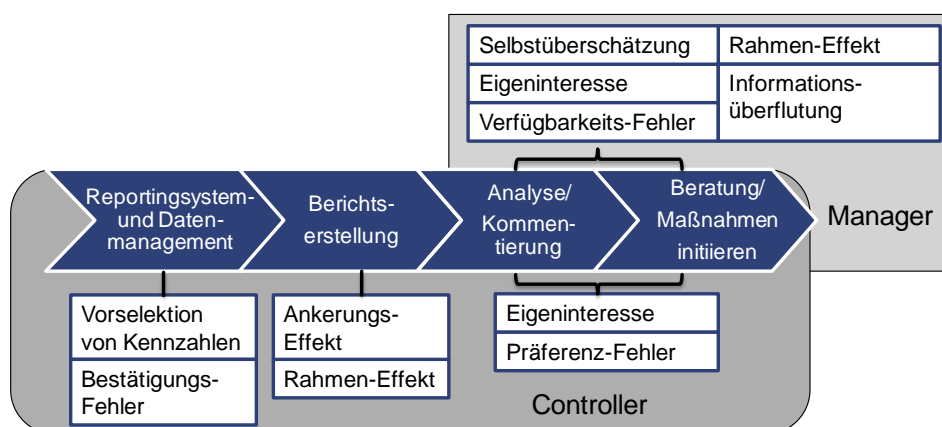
Selbstüberschätzung
Rahmen-Effekt
Eigeninteresse
Informationsüberflutung
Verfügbarkeits-Fehler

Reportingsystem und Datenmanagement
Berichtserstellung
Analyse/ Kommentierung
Beratung/ Maßnahmen initiieren
Manager

Vorselektion von Kennzahlen
Bestätigungs-Fehler
Ankerungs-Effekt
Rahmen-Effekt
Eigeninteresse
Präferenz-Fehler
Controller